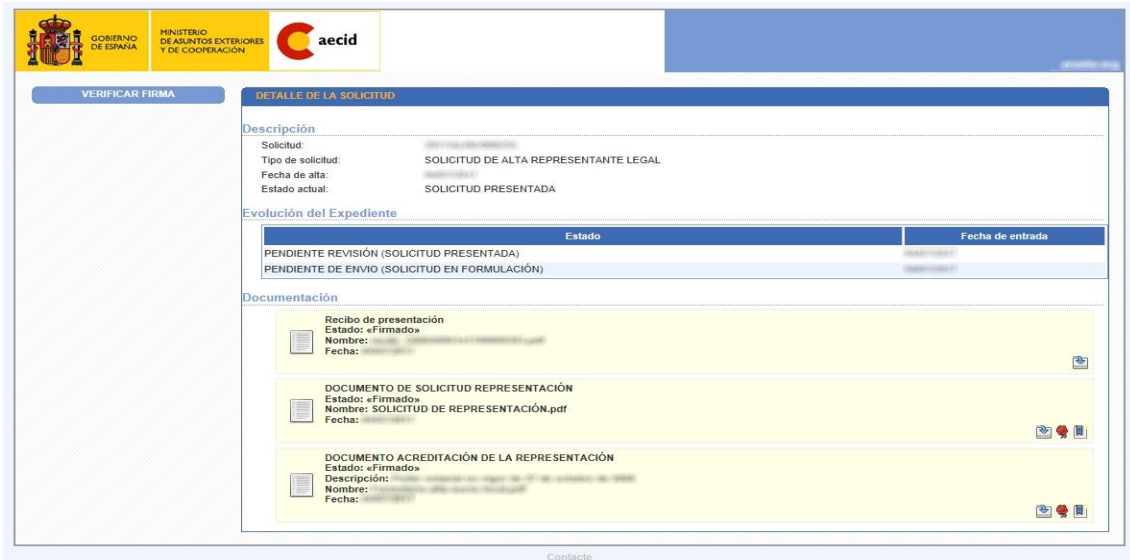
GOBIERNO DE ESPAÑA

MINISTERIO DE ASUNTOS EXTERIORES Y DE COOPERACIÓN

aecid

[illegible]

VERIFICAR FIRMA

DETALLE DE LA SOLICITUD

Descripción

Solicitud: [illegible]

Tipo de solicitud: SOLICITUD DE ALTA REPRESENTANTE LEGAL

Fecha de alta: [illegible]

Estado actual: SOLICITUD PRESENTADA

Evolución del Expediente

| Estado | Fecha de entrada |
|---|---|
| PENDIENTE REVISIÓN (SOLICITUD PRESENTADA) | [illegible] |
| PENDIENTE DE ENVIO (SOLICITUD EN FORMULACIÓN) | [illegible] |

Documentación

Recibo de presentación
Estado: «Firmado»
Nombre: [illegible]
Fecha: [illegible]

DOCUMENTO DE SOLICITUD REPRESENTACIÓN
Estado: «Firmado»
Nombre: SOLICITUD DE REPRESENTACIÓN.pdf
Fecha: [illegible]

DOCUMENTO ACREDITACIÓN DE LA REPRESENTACIÓN
Estado: «Firmado»
Descripción: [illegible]
Nombre: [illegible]
Fecha: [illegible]

Contacte